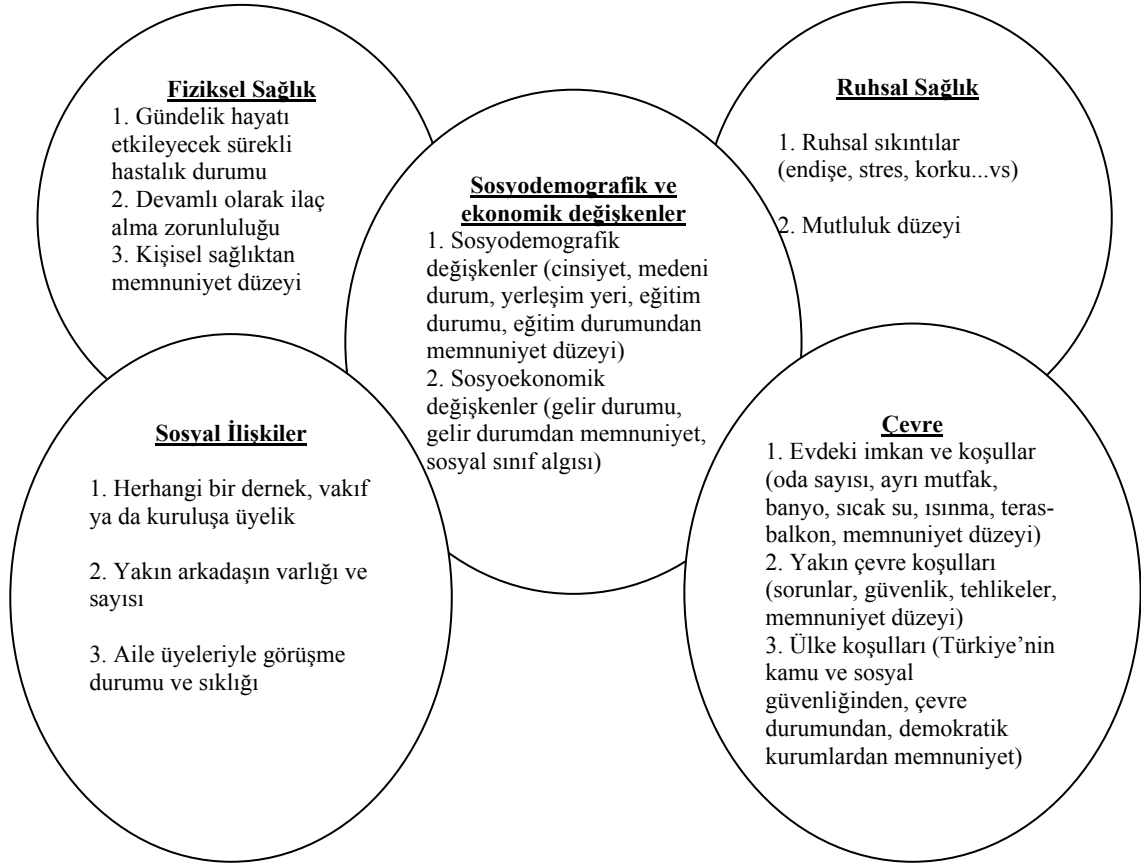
Fiziksel Sağlık
1. Gündelik hayatı etkileyecek sürekli hastalık durumu
2. Devamlı olarak ilaç alma zorunluluğu
3. Kişisel sağlıktan memnuniyet düzeyi

Ruhsal Sağlık
1. Ruhsal sıkıntılar (endişe, stres, korku...vs)
2. Mutluluk düzeyi

Sosyodemografik ve ekonomik değişkenler
1. Sosyodemografik değişkenler (cinsiyet, medeni durum, yerleşim yeri, eğitim durumu, eğitim durumundan memnuniyet düzeyi)
2. Sosyoekonomik değişkenler (gelir durumu, gelir durumdan memnuniyet, sosyal sınıf algısı)

Sosyal İlişkiler
1. Herhangi bir dernek, vakıf ya da kuruluşa üyelik
2. Yakın arkadaşın varlığı ve sayısı
3. Aile üyeleriyle görüşme durumu ve sıklığı

Çevre
1. Evdeki imkan ve koşullar (oda sayısı, ayrı mutfak, banyo, sıcak su, ısınma, terasbalkon, memnuniyet düzeyi)
2. Yakın çevre koşulları (sorunlar, güvenlik, tehlikeler, memnuniyet düzeyi)
3. Ülke koşulları (Türkiye'nin kamu ve sosyal güvenliğinden, çevre durumundan, demokratik kurumlardan memnuniyet)